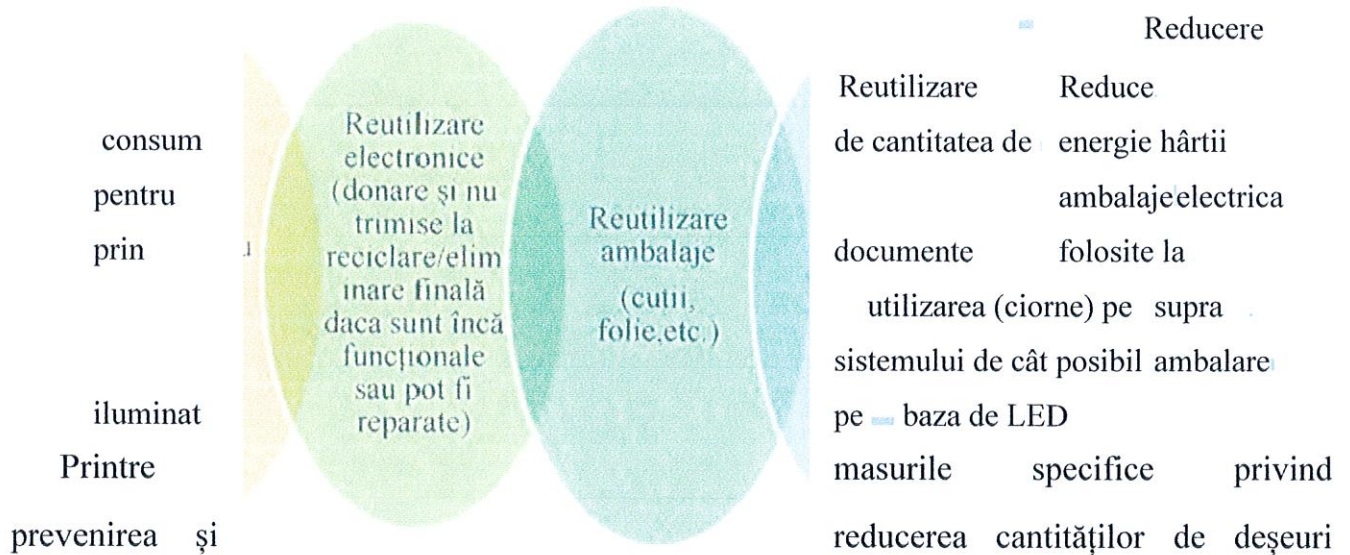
Reducere

Reutilizare Reduce

consum de cantitatea de energie hârtii

pentru ambalaje electrica

prin documente folosite la

utilizarea (ciorne) pe supra

sistemului de cât posibil ambalare

iluminat pe baza de LED

Reutilizare electronice (donare și nu trimise la reciclare/eliminare finală daca sunt încă funcționale sau pot fi reparate)

Reutilizare ambalaje (cutii, folie,etc.)

Printre masurile specifice privind prevenirea și reducerea cantităților de deșeuri